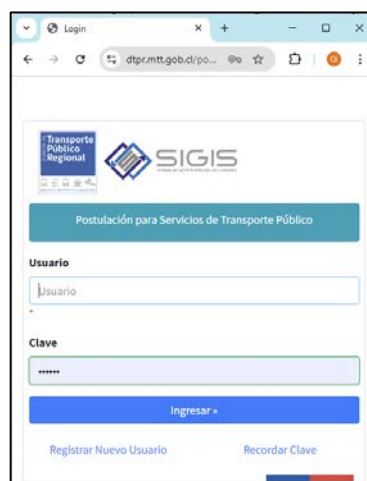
Login
dtpr.mtt.gob.cl/po...
G

Transporte Público Regional
SIGIS
SISTEMA DE GESTIÓN INTEGRAL DE SERVICIOS

Postulación para Servicios de Transporte Público

Usuario
Usuario
*

Clave
••••••

Ingresar »

Registrar Nuevo Usuario
Recordar Clave